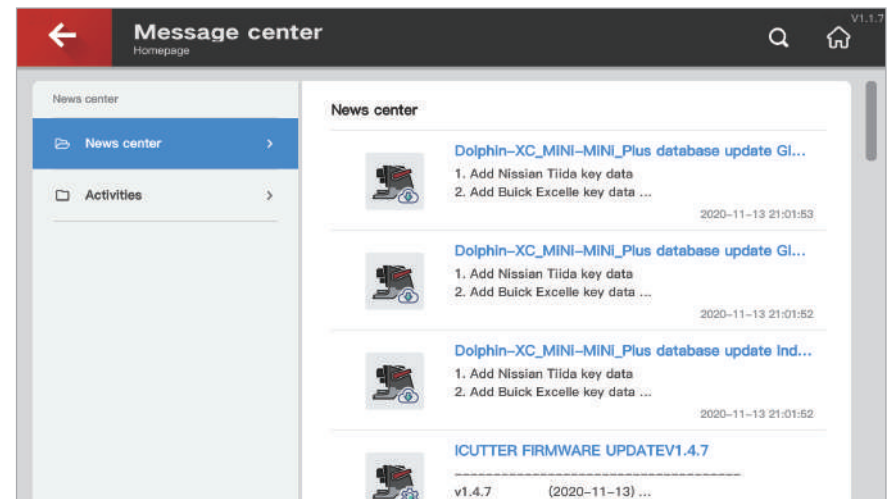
Message center
Homepage

V1.1.7

News center

News center

Activities

News center

Dolphin-XC_MINI-MINI_Plus database update Gl...
1. Add Nissian Tiida key data
2. Add Buick Excelle key data ...
2020-11-13 21:01:53

Dolphin-XC_MINI-MINI_Plus database update Gl...
1. Add Nissian Tiida key data
2. Add Buick Excelle key data ...
2020-11-13 21:01:52

Dolphin-XC_MINI-MINI_Plus database update Ind...
1. Add Nissian Tiida key data
2. Add Buick Excelle key data ...
2020-11-13 21:01:52

ICUTTER FIRMWARE UPDATEV1.4.7
------------------------------------------
v1.4.7 (2020-11-13) ...